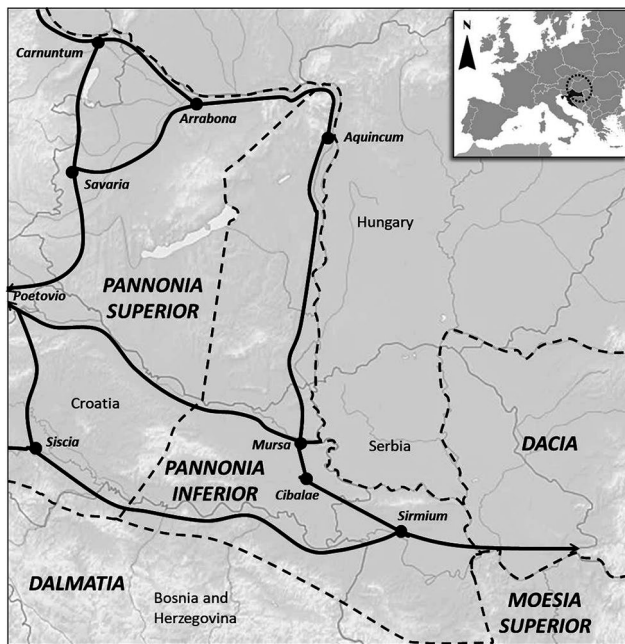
N

Carnuntum

Arrabona

Aquincum

Savaria

Hungary

Poetovio

PANNONIA SUPERIOR

Croatia

Siscia

Mursa

Serbia

DACIA

PANNONIA INFERIOR

Cibalae

Sirmium

DALMATIA

Bosnia and Herzegovina

MOESIA SUPERIOR